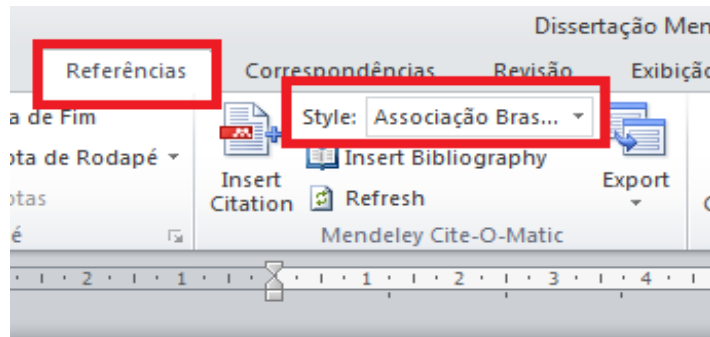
Dissertação Men

Referências Correspondências Revisão Exibição

a de Fim
ota de Rodapé
otas
é

Insert Citation
Style: Associação Bras...
Insert Bibliography
Refresh
Export
Mendeley Cite-O-Matic

2 · 1 · 1 · 2 · 3 · 4